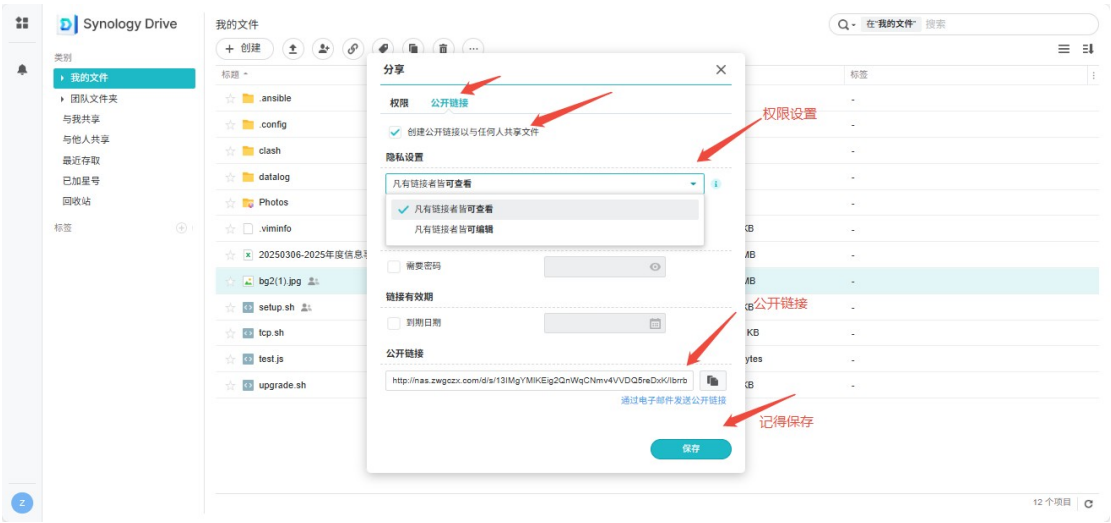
Synology Drive

类别
我的文件
团队文件夹
与我共享
与他人共享
最近存取
已加星号
回收站
标签

我的文件
+ 创建
标题
.ansible
.config
clash
datalog
Photos
.viminfo
20250306-2025年度信息
bg2(1).jpg
setup.sh
tcp.sh
test.js
upgrade.sh

在"我的文件" 搜索
标签
KB
MB
MB
KB
KB
ytes
KB
-
-
-
-
-
-
-
-
-
-
-
-
12 个项目

分享
权限 公开链接
创建公开链接以与任何人共享文件
隐私设置
凡有链接者皆可查看
凡有链接者皆可查看
凡有链接者皆可编辑
需要密码
链接有效期
到期日期
公开链接
http://nas.zwgczx.com/d/s/13IMgYMIKEig2QnWqCNmv4VVDQ5reDxK/Ibrrb
通过电子邮件发送公开链接
保存

权限设置
公开链接
记得保存

Z